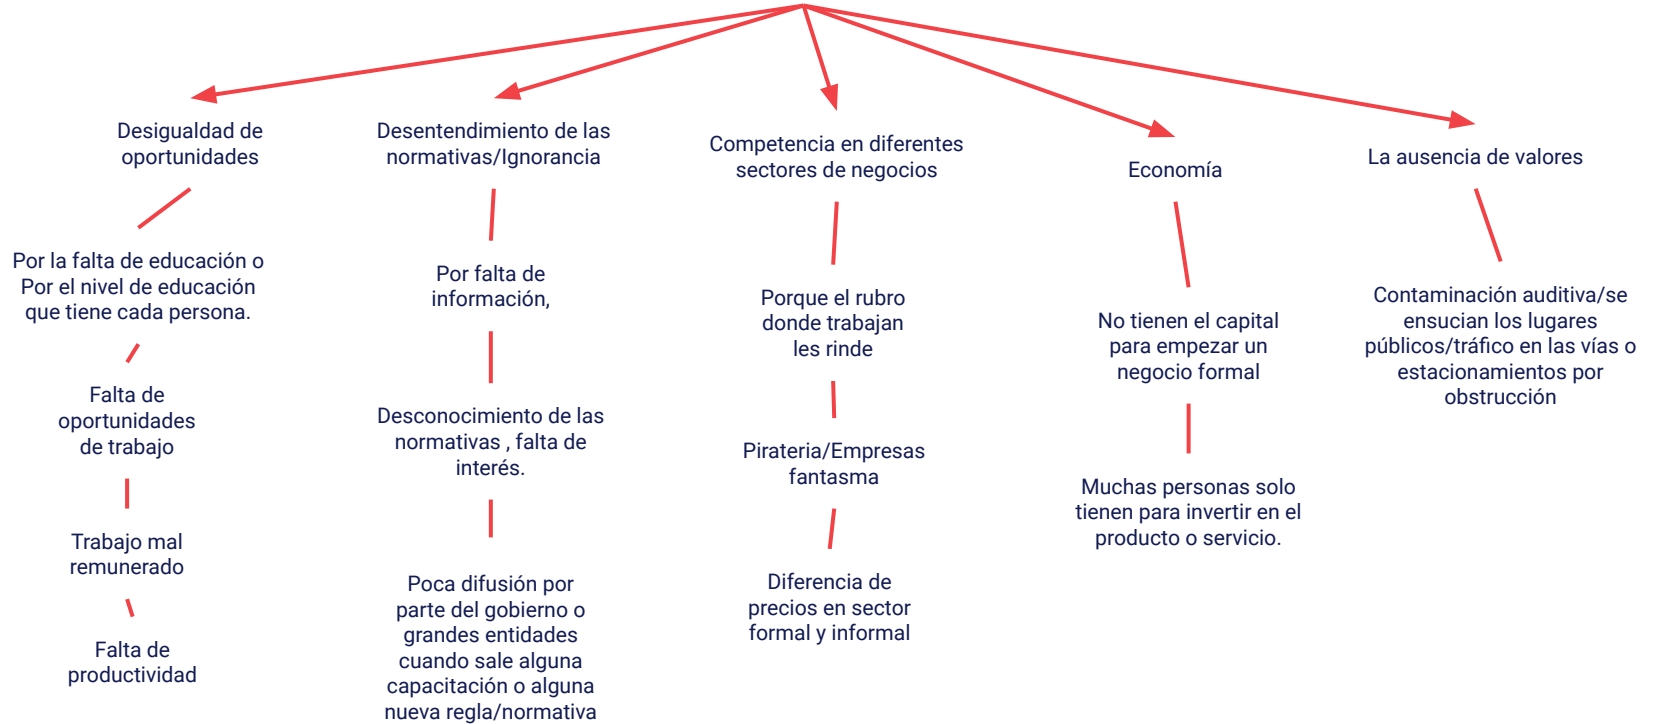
Desigualdad de oportunidades

Por la falta de educación o Por el nivel de educación que tiene cada persona.

Falta de oportunidades de trabajo

Trabajo mal remunerado

Falta de productividad

Desentendimiento de las normativas/Ignorancia

Por falta de información,

Desconocimiento de las normativas , falta de interés.

Poca difusión por parte del gobierno o grandes entidades cuando sale alguna capacitación o alguna nueva regla/normativa

Competencia en diferentes sectores de negocios

Porque el rubro donde trabajan les rinde

Pirateria/Empresas fantasma

Diferencia de precios en sector formal y informal

Economía

No tienen el capital para empezar un negocio formal

Muchas personas solo tienen para invertir en el producto o servicio.

La ausencia de valores

Contaminación auditiva/se ensucian los lugares públicos/tráfico en las vías o estacionamientos por obstrucción